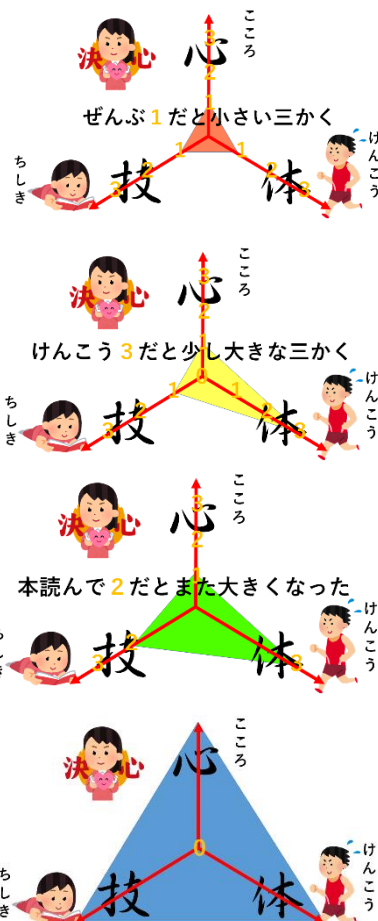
こころ
決心
心
3
2
ぜんぶ 1 だと小さい三かく
1
1
1
ちしき
技
2
3
けんこう
体
2
3

こころ
決心
心
3
2
けんこう 3 だと少し大きな三かく
1
1
0
1
ちしき
技
2
3
けんこう
体
2
3

こころ
決心
心
3
2
1
本読んで 2 だとまた大きくなった
ちしき
技
2
けんこう
体
3

こころ
決心
心
0
ちしき
技
けんこう
体